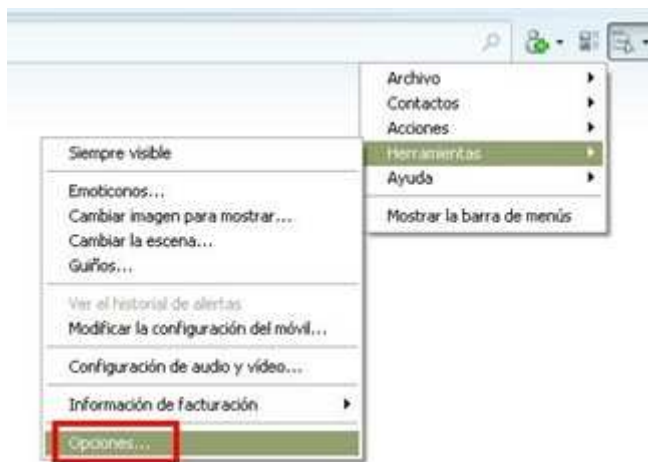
Archivo
Contactos
Acciones
Herramientas
Ayuda
Mostrar la barra de menús

Siempre visible
Emoticonos...
Cambiar imagen para mostrar...
Cambiar la escena...
Guiños...
Ver el historial de alertas
Modificar la configuración del móvil...
Configuración de audio y vídeo...
Información de facturación
Opciones...